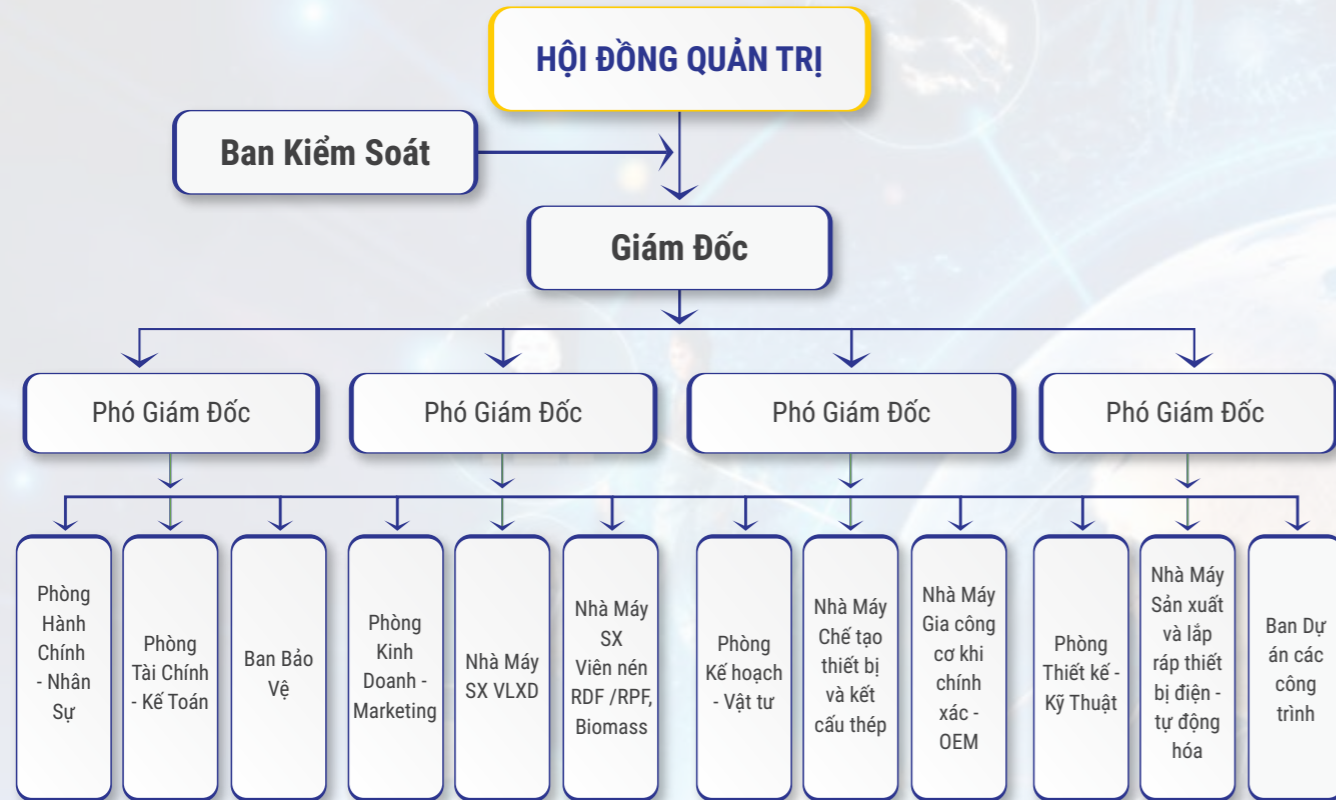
HỘI ĐỒNG QUẢN TRỊ

Ban Kiểm Soát

Giám Đốc

Phó Giám Đốc

Phó Giám Đốc

Phó Giám Đốc

Phó Giám Đốc

Phòng Hành Chính - Nhân Sự

Phòng Tài Chính - Kế Toán

Ban Bảo Vệ

Phòng Kinh Doanh - Marketing

Nhà Máy SX VLXD

Nhà Máy SX Viên nén RDF /RPF, Biomass

Phòng Kế hoạch - Vật tư

Nhà Máy Chế tạo thiết bị và kết cấu thép

Nhà Máy Gia công cơ khi chính xác - OEM

Phòng Thiết kế - Kỹ Thuật

Nhà Máy Sản xuất và lắp ráp thiết bị điện - tự động hóa

Ban Dự án các công trình